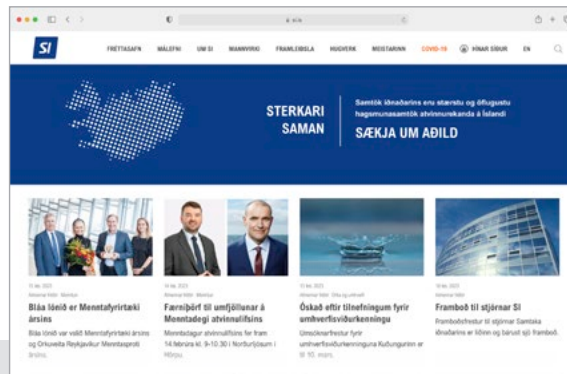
si.is

SI

FRÉTTASAFN MÁLEFNI UM SI MANNVIRKI FRAMLEIÐSLA HUGVERK MEISTARINN COVID-19 MÍNAR SÍÐUR EN

STERKARI SAMAN

Samtök iðnaðarins eru stærstu og öflugustu hagsmunasamtök atvinnurekanda á Íslandi

SÆKJA UM AÐILD

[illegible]

Bláa lónið er Menntafyrirtæki ársins

Bláa lónið var valið Menntafyrirtæki ársins og Orkuveita Reykjavíkur Menntasproti ársins.

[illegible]

Færniþörf til umfjöllunar á Menntadegi atvinnulífsins

Menntadagur atvinnulífsins fer fram 14.febrúar kl. 9-10.30 í Norðurljósum í Hörpu.

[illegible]

Óskað eftir tilnefningum fyrir umhverfisviðurkenningu

Umsóknarfrestur fyrir umhverfisviðurkenninguna Kuðunginn er til 10. mars.

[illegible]

Framboð til stjórnar SI

Framboðsfrestur til stjórnar Samtaka iðnaðarins er liðinn og barust sjö framboð.